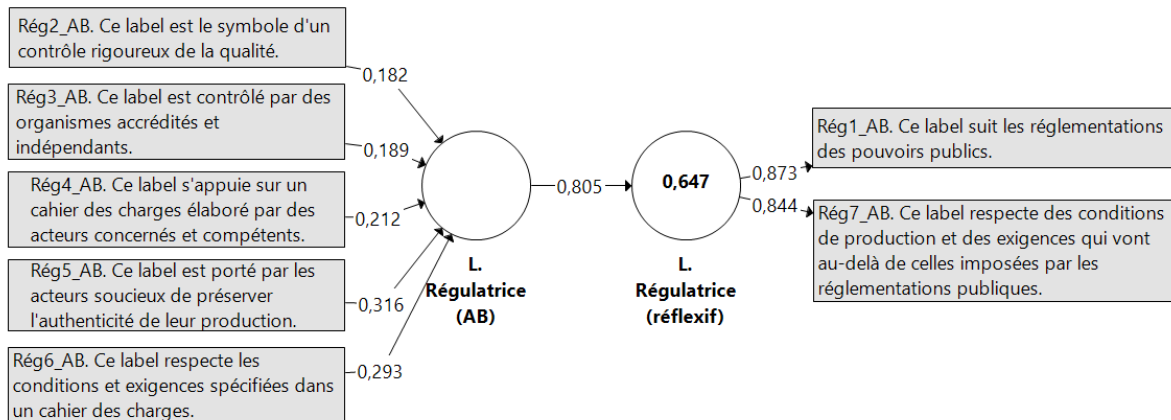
Rég2_AB. Ce label est le symbole d'un contrôle rigoureux de la qualité.

0,182

Rég3_AB. Ce label est contrôlé par des organismes accrédités et indépendants.

0,189

Rég4_AB. Ce label s'appuie sur un cahier des charges élaboré par des acteurs concernés et compétents.

0,212

Rég5_AB. Ce label est porté par les acteurs soucieux de préserver l'authenticité de leur production.

0,316

Rég6_AB. Ce label respecte les conditions et exigences spécifiées dans un cahier des charges.

0,293

L. Régulatrice (AB)

0,805

0,647

L. Régulatrice (réflexif)

0,873

0,844

Rég1_AB. Ce label suit les réglementations des pouvoirs publics.

Rég7_AB. Ce label respecte des conditions de production et des exigences qui vont au-delà de celles imposées par les réglementations publiques.